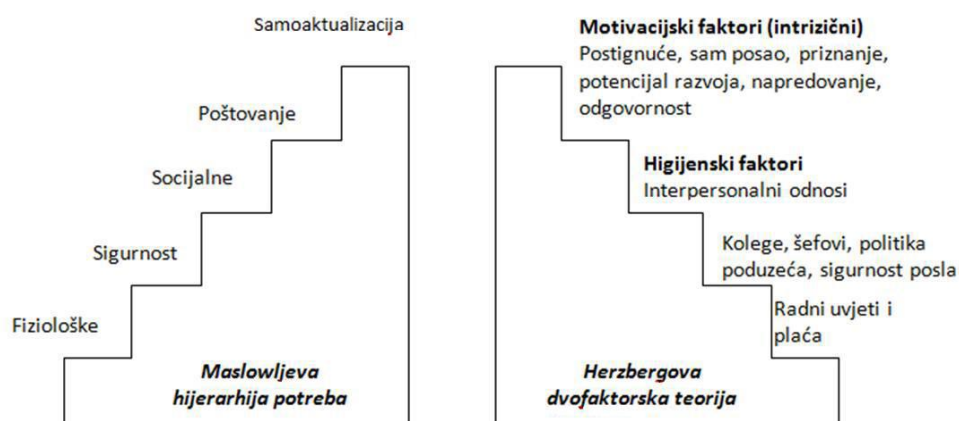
Samoaktualizacija

Poštovanje

Socijalne

Sigurnost

Fiziološke

Maslowljeva hijerarhija potreba

Motivacijski faktori (intrizični)
Postignuće, sam posao, priznanje, potencijal razvoja, napredovanje, odgovornost

Higijenski faktori
Interpersonalni odnosi

Kolege, šefovi, politika poduzeća, sigurnost posla

Radni uvjeti i plaća

Herzbergova dvofaktorska teorija